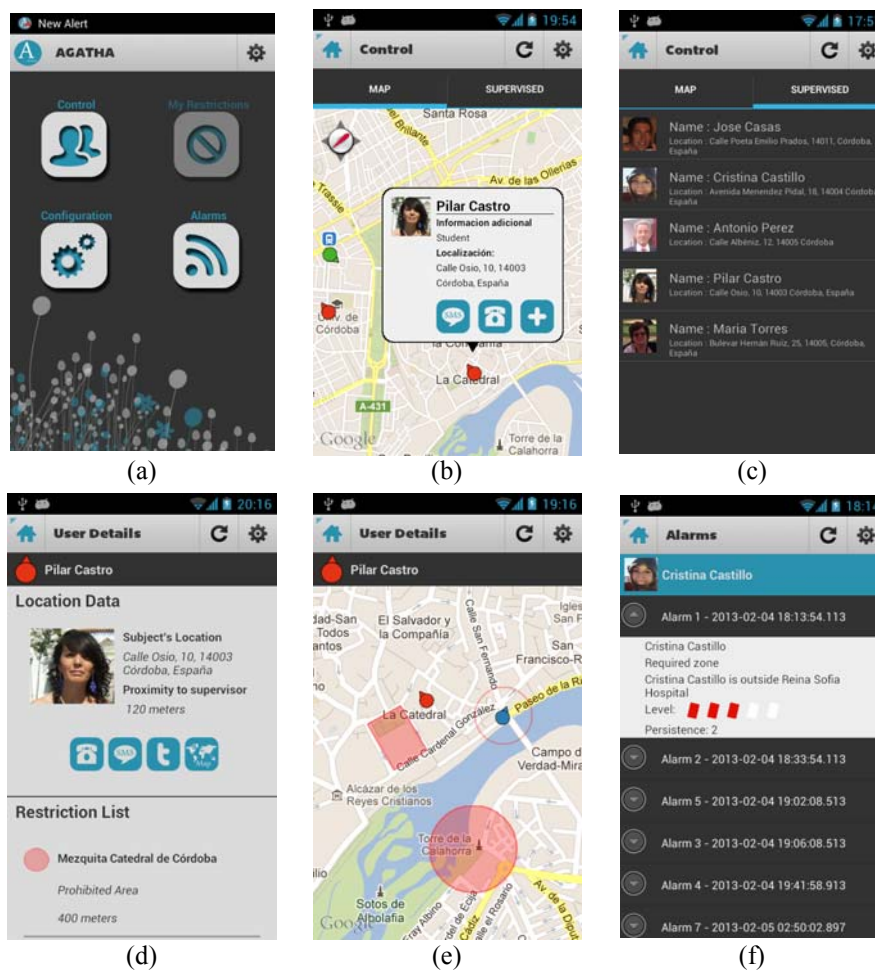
New Alert
AGATHA
Control
My Restrictions
Configuration
Alarms

(a)

19:54
Control
MAP
SUPERVISED
Santa Rosa
Av. de las Olleras
Pilar Castro
Informacion adicional
Student
Localización:
Calle Osio, 10, 14003 Córdoba, España
Univ. de Córdoba
La Catedral
A-431
Google
Torre de la Calahorra

(b)

17:5
Control
MAP
SUPERVISED
Name : Jose Casas
Location : Calle Poeta Emilio Prados, 14011, Córdoba, España
Name : Cristina Castillo
Location : Avenida Menendez Pidal, 18, 14004 Córdoba, España
Name : Antonio Perez
Location : Calle Albéniz, 12, 14005 Córdoba
Name : Pilar Castro
Location : Calle Osio, 10, 14003 Córdoba, España
Name : Maria Torres
Location : Bulevar Hernán Ruiz, 25, 14005, Córdoba, España

(c)

20:16
User Details
Pilar Castro
Location Data
Subject's Location
Calle Osio, 10, 14003 Córdoba, España
Proximity to supervisor
120 meters
SMS
Map
Restriction List
Mezquita Catedral de Córdoba
Prohibited Area
400 meters

(d)

19:16
User Details
Pilar Castro
dad-San Todos antos
El Salvador y la Compañía
Calle San Fernando
Igles San
San Francisco-R
Paseo de la Ribera
La Catedral
Calle Cardenal Gonzalez
Campo d Verdad-Mira
Alcázar de los Reyes Cristianos
Torre de la Calahorra
Sotos de Albolafia
Google

(e)

18:1
Alarms
Cristina Castillo
Alarm 1 - 2013-02-04 18:13:54.113
Cristina Castillo
Required zone
Cristina Castillo is outside Reina Sofia Hospital
Level:
Persistence: 2
Alarm 2 - 2013-02-04 18:33:54.113
Alarm 5 - 2013-02-04 19:02:08.513
Alarm 3 - 2013-02-04 19:06:08.513
Alarm 4 - 2013-02-04 19:41:58.913
Alarm 7 - 2013-02-05 02:50:02.897

(f)